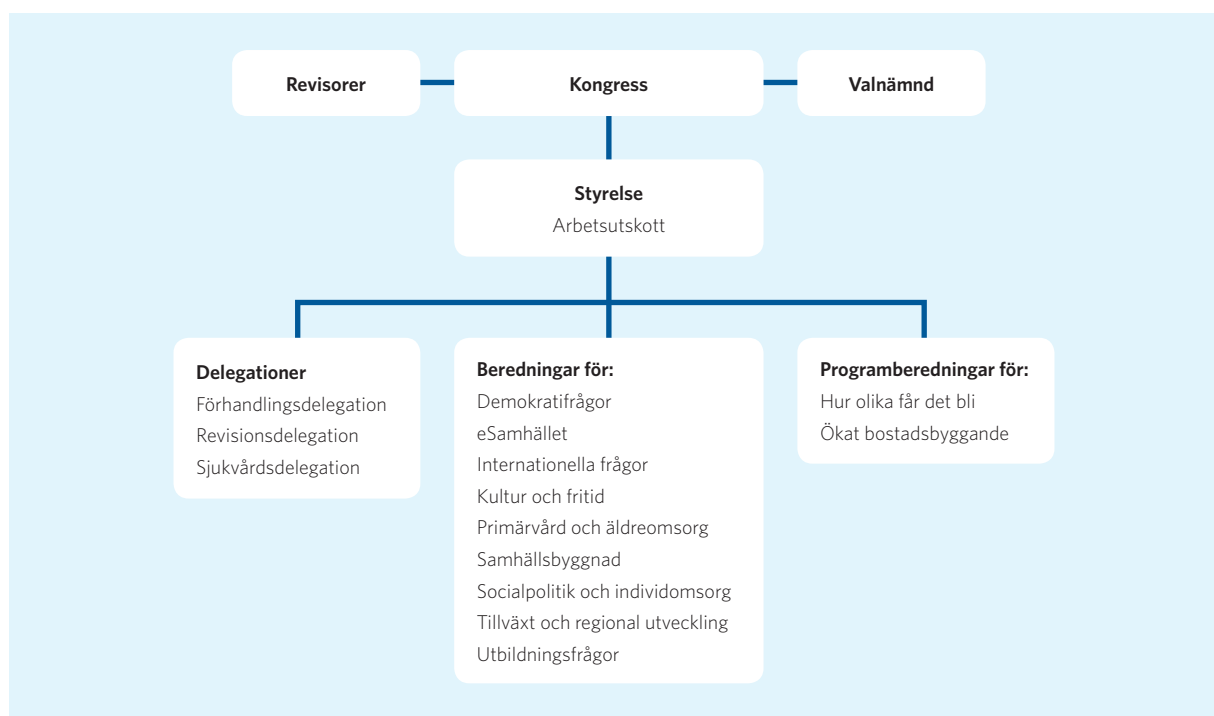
Revisorer

Kongress

Valnämnd

Styrelse
Arbetsutskott

Delegationer
Förhandlingsdelegation
Revisionsdelegation
Sjukvårdsdelegation

Beredningar för:
Demokratifrågor
eSamhället
Internationella frågor
Kultur och fritid
Primärvård och äldreomsorg
Samhällsbyggnad
Socialpolitik och individomsorg
Tillväxt och regional utveckling
Utbildningsfrågor

Programberedningar för:
Hur olika får det bli
Ökat bostadsbyggande